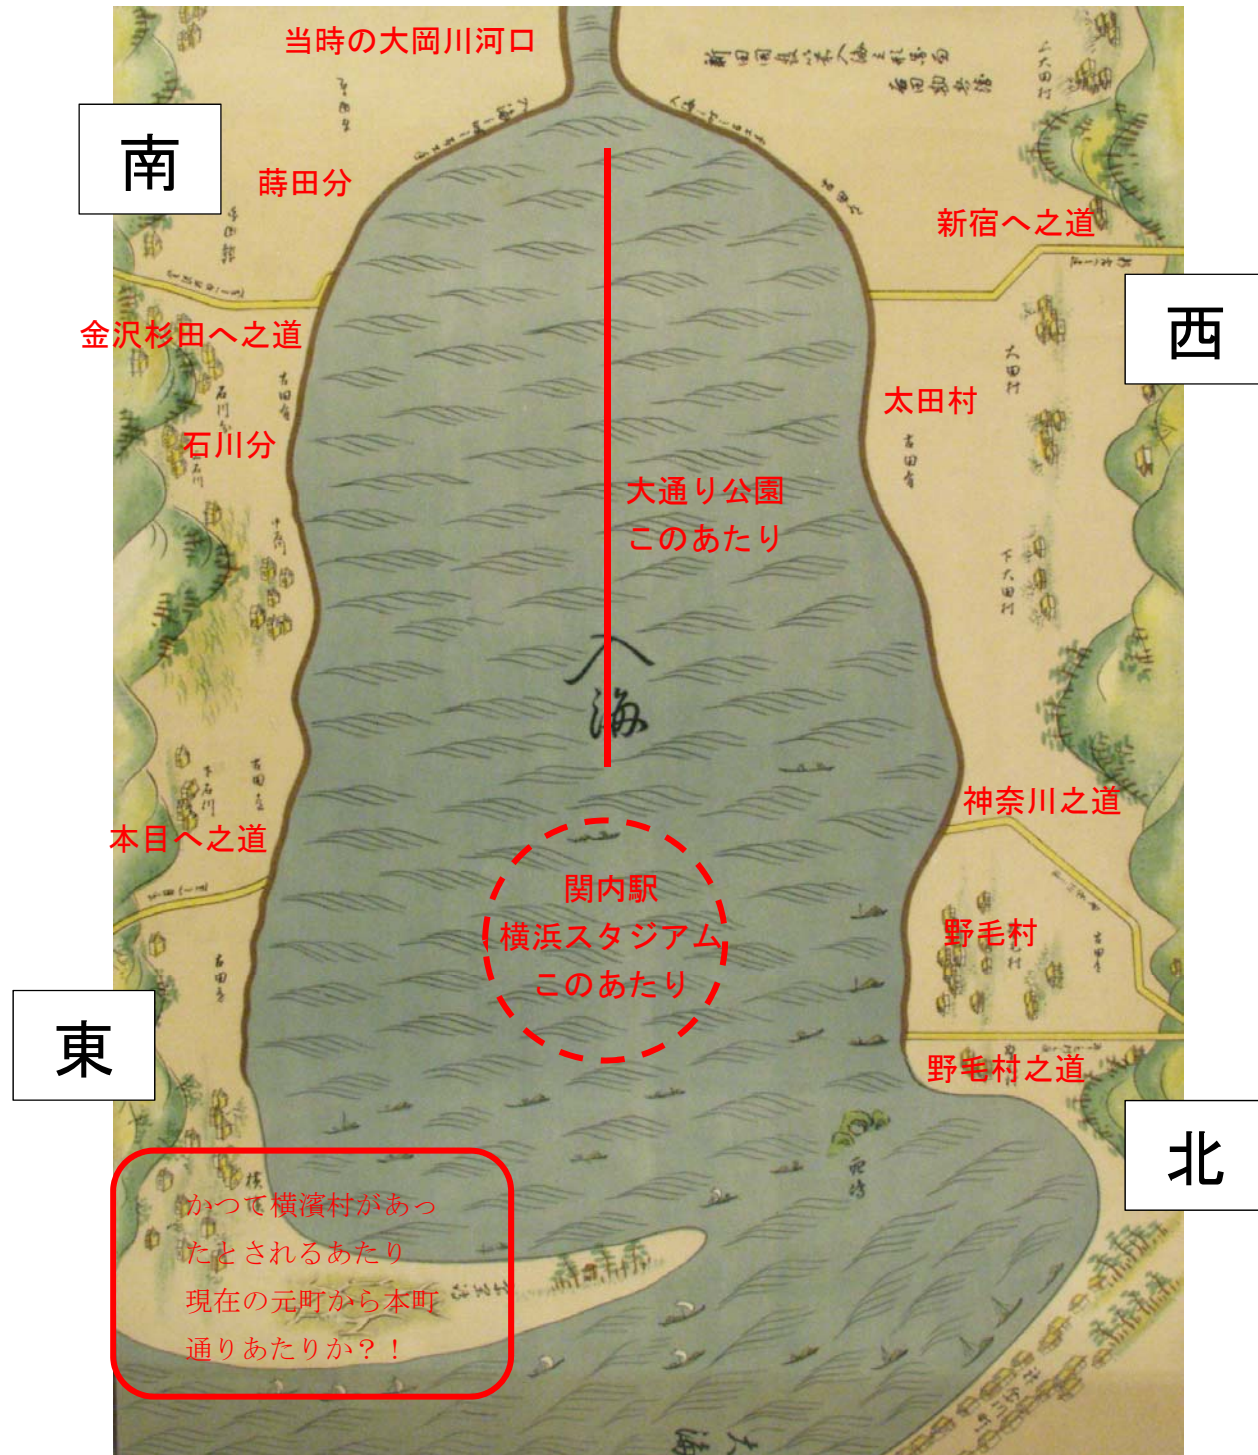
当時の大岡川河口

南

蒔田分

新宿へ之道

西

金沢杉田へ之道

太田村

石川分

大通り公園
このあたり

入海

神奈川之道

本目へ之道

関内駅
横浜スタジアム
このあたり

野毛村

東

野毛村之道

北

かつて横濱村があったとされるあたり
現在の元町から本町通りあたりか？！